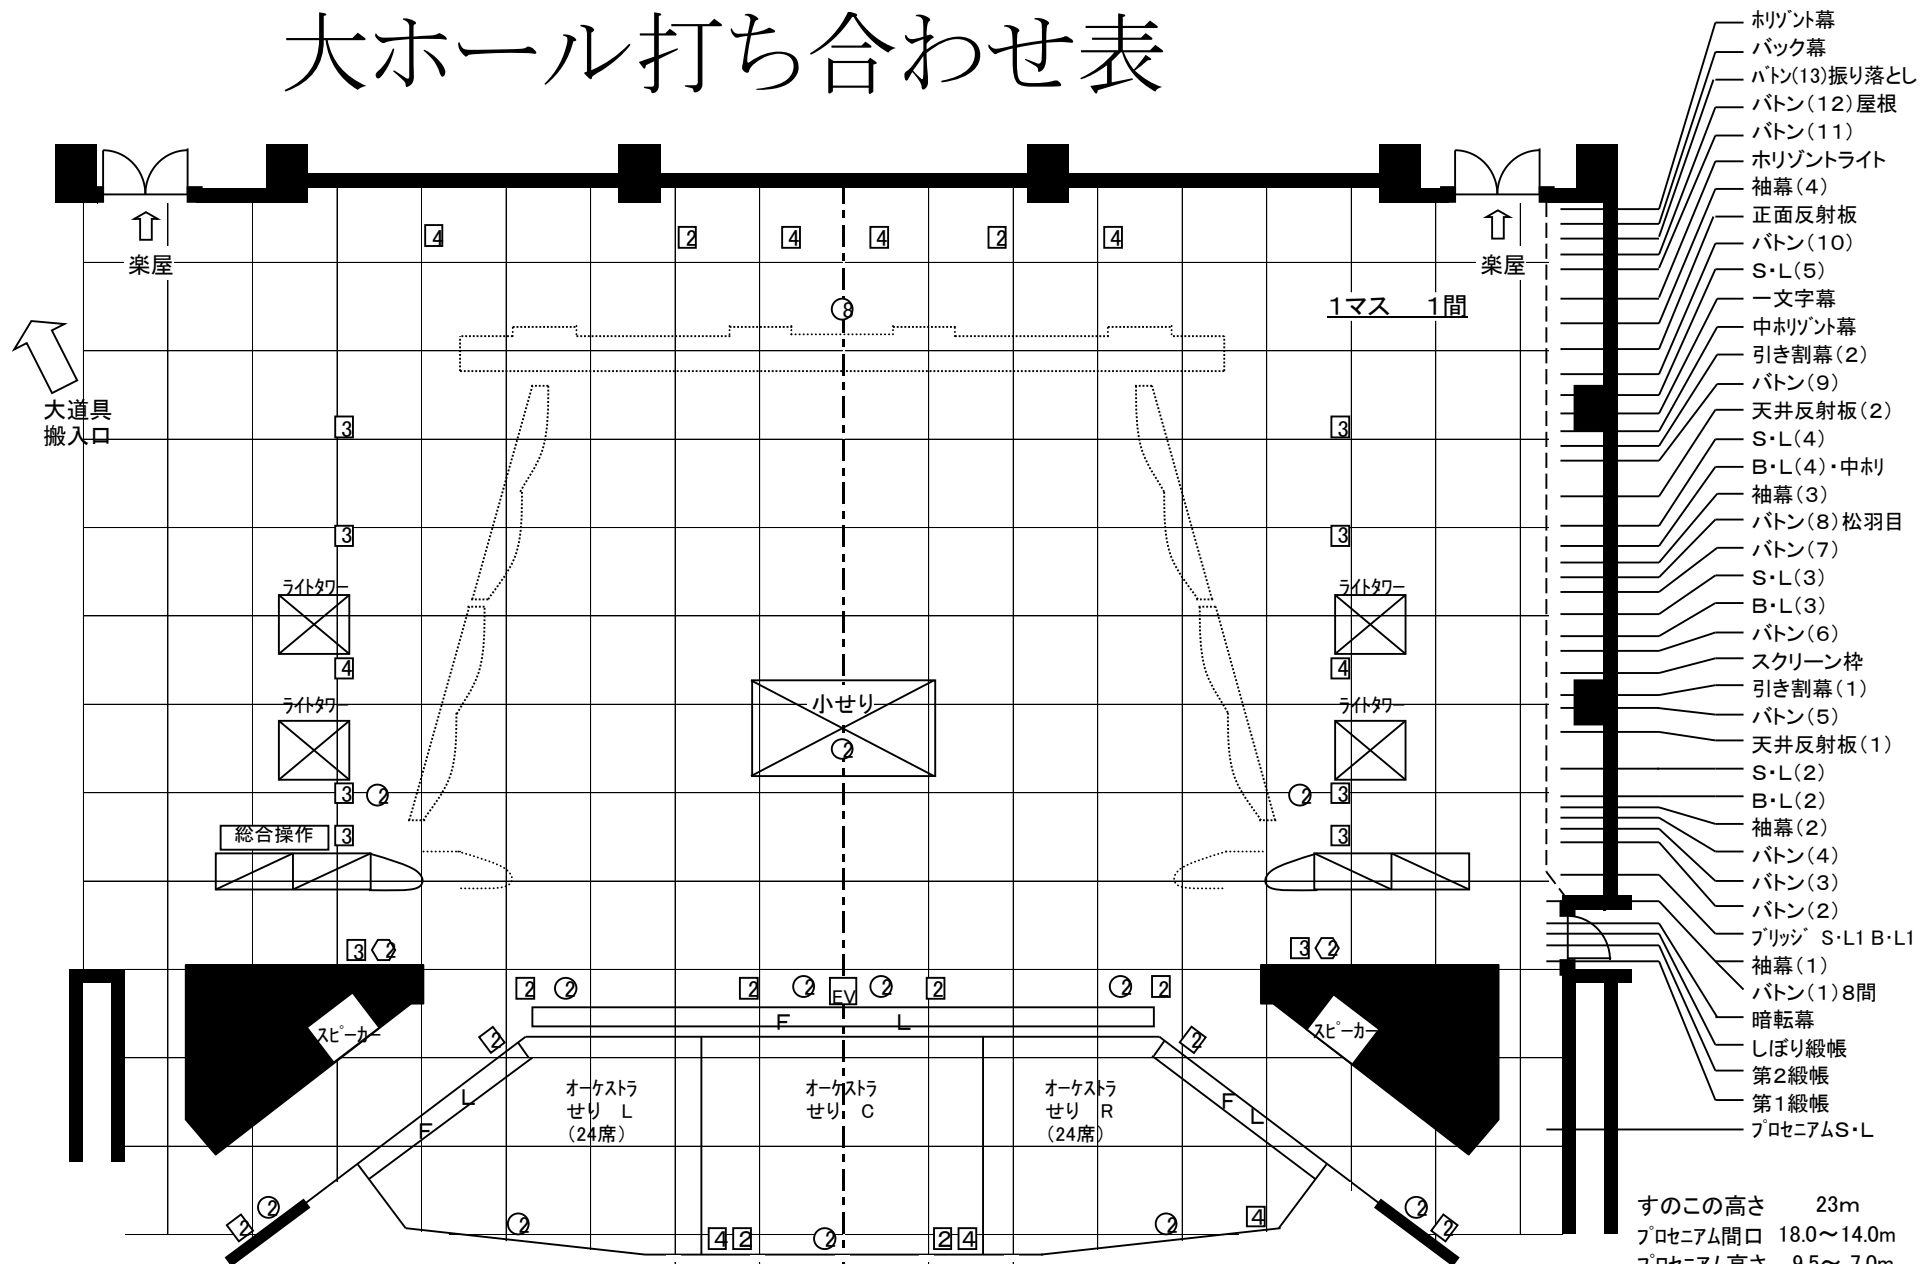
大ホール打ち合わせ表

楽屋
楽屋
1マス　1間
大道具
搬入口

4 2 4 4 2 4
8
3 3
3 3
ライトタワー
ライトタワー
4 4
ライトタワー
ライトタワー
小せり
2
3 2
2 3
総合操作 3
3
3 2
3 2
2 2 2 EV 2 2 2 2
F L
スピーカー
スピーカー
2
2
L
F
オーケストラ
せり L
（24席）
オーケストラ
せり C
オーケストラ
せり R
（24席）
F L
2 2
2 2
2 4 2 2 2 4 2 4

ホリゾント幕
バック幕
バトン(13)振り落とし
バトン(12)屋根
バトン(11)
ホリゾントライト
袖幕(4)
正面反射板
バトン(10)
S・L(5)
一文字幕
中ホリゾント幕
引き割幕(2)
バトン(9)
天井反射板(2)
S・L(4)
B・L(4)・中ホリ
袖幕(3)
バトン(8)松羽目
バトン(7)
S・L(3)
B・L(3)
バトン(6)
スクリーン枠
引き割幕(1)
バトン(5)
天井反射板(1)
S・L(2)
B・L(2)
袖幕(2)
バトン(4)
バトン(3)
バトン(2)
ブリッジ S・L1 B・L1
袖幕(1)
バトン(1)8間
暗転幕
しぼり緞帳
第2緞帳
第1緞帳
プロセニアムS・L

すのこの高さ　23m
プロセニアム間口　18.0～14.0m
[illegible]